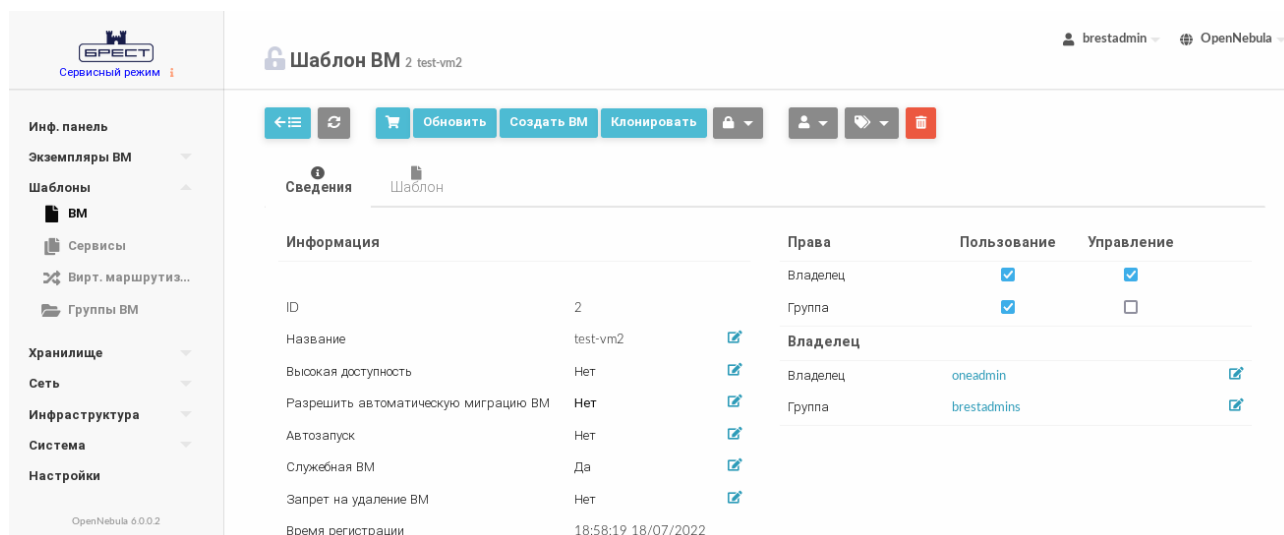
БРЕСТ
Сервисный режим

Инф. панель
Экземпляры ВМ
Шаблоны
ВМ
Сервисы
Вирт. маршрутиз...
Группы ВМ
Хранилище
Сеть
Инфраструктура
Система
Настройки

OpenNebula 6.0.0.2

Шаблон ВМ 2 test-vm2

brestadmin OpenNebula

Обновить Создать ВМ Клонировать

Сведения Шаблон

| Информация | | |
|---|---|---|
| ID | 2 | |
| Название | test-vm2 | |
| Высокая доступность | Нет | |
| Разрешить автоматическую миграцию ВМ | Нет | |
| Автозапуск | Нет | |
| Служебная ВМ | Да | |
| Запрет на удаление ВМ | Нет | |
| Время регистрации | 18:58:19 18/07/2022 | |

| Права | Пользование | Управление |
|---|---|---|
| Владелец | ☑ | ☑ |
| Группа | ☑ | ☐ |

| Владелец | |
|---|---|
| Владелец | oneadmin |
| Группа | brestadmins |